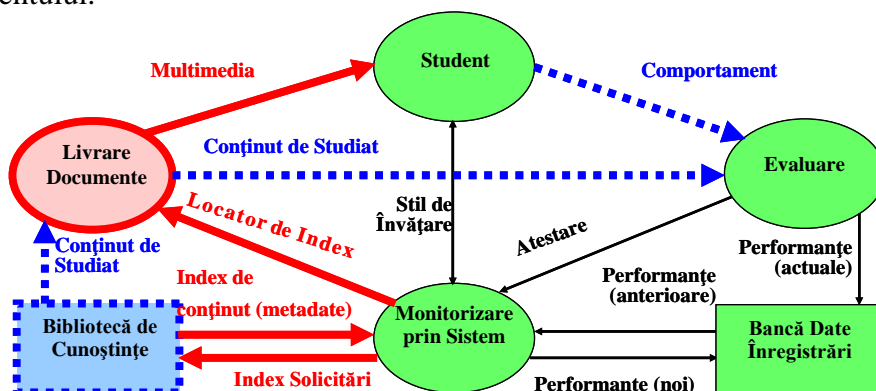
Student

Multimedia

Comportament

Livrare Documente

Conţinut de Studiat

Evaluare

Locator de Index

Stil de Învăţare

Atestare

Conţinut de Studiat

Performanţe (actuale)

Index de conţinut (metadate)

Performanţe (anterioare)

Bibliotecă de Cunoştinţe

Monitorizare prin Sistem

Bancă Date Înregistrări

Index Solicitări

Performanţe (noi)